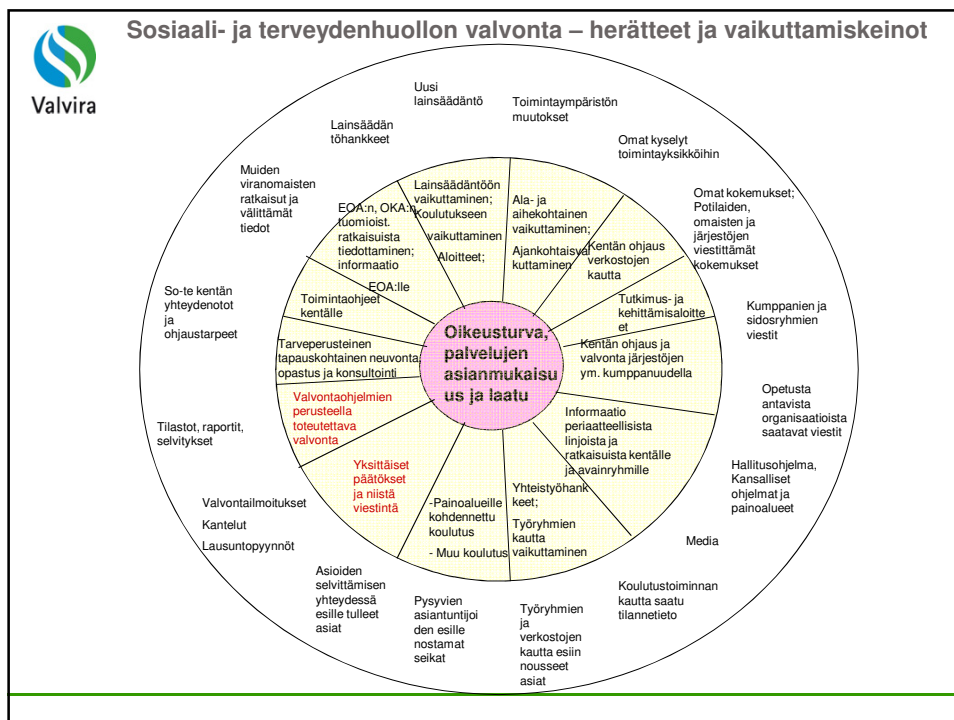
Sosiaali- ja terveydenhuollon valvonta – herätteet ja vaikuttamiskeinot

Valvira

Uusi lainsäädäntö

Toimintaympäristön muutokset

Lainsäädän töhankkeet

Omat kyselyt toimintayksikköihin

Muiden viranomaisten ratkaisut ja välittämät tiedot

Omat kokemukset; Potilaiden, omaisten ja järjestöjen viestittämät kokemukset

So-te kentän yhteydenotot ja ohjaustarpeet

Kumppanien ja sidosryhmien viestit

Opetusta antavista organisaatioista saatavat viestit

Tilastot, raportit, selvitykset

Hallitusohjelma, Kansalliset ohjelmat ja painoalueet

Valvontailmoitukset

Kantelut

Lausuntopyynnöt

Media

Asioiden selvittämisen yhteydessä esille tulleet asiat

Koulutustoiminnan kautta saatu tilannetieto

Pysyvien asiantuntijoiden esille nostamat seikat

Työryhmien ja verkostojen kautta esiin nousseet asiat

Lainsäädäntöön vaikuttaminen; Koulutukseen vaikuttaminen Aloitteet;

Ala- ja aihekohtainen vaikuttaminen; Ajankohtaisvaikuttaminen

EOA:n, OKA:n tuomioist. ratkaisuista tiedottaminen; informaatio EOA:lle

Kentän ohjaus verkostojen kautta

Toimintaohjeet kentälle

Tutkimus- ja kehittämisaloitteet

Tarveperusteinen tapauskohtainen neuvonta, opastus ja konsultointi

Kentän ohjaus ja valvonta järjestöjen ym. kumppanuudella

Valvontaohjelmien perusteella toteutettava valvonta

Informaatio periaatteellisista linjoista ja ratkaisuista kentälle ja avainryhmille

Yksittäiset päätökset ja niistä viestintä

Yhteistyöhankkeet; Työryhmien kautta vaikuttaminen

-Painoalueille kohdennettu koulutus
- Muu koulutus

Oikeusturva, palvelujen asianmukaisuus ja laatu